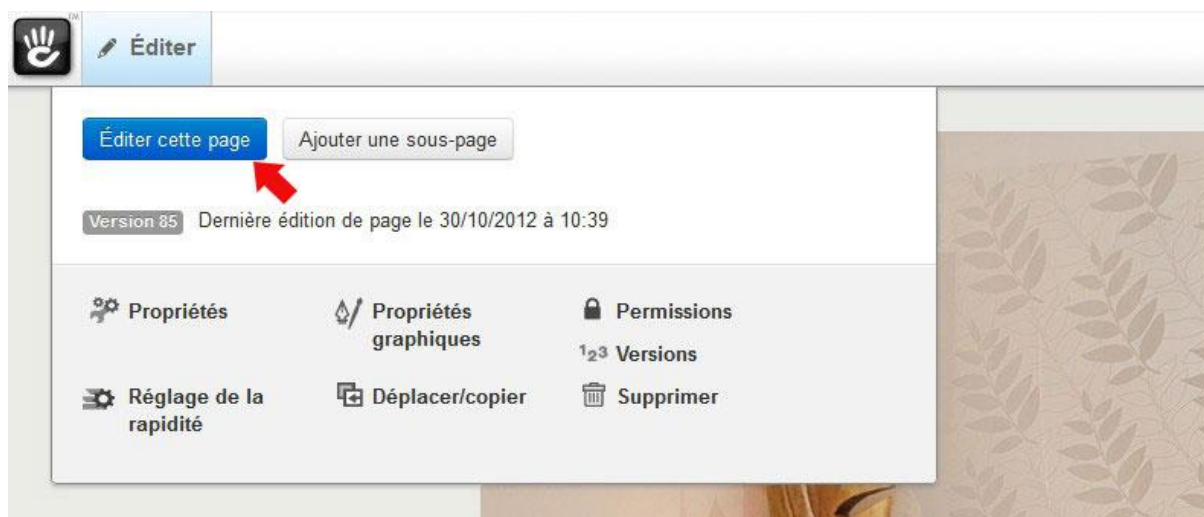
Éditer

Éditer cette page

Ajouter une sous-page

Version 85 Dernière édition de page le 30/10/2012 à 10:39

Propriétés

Propriétés graphiques

Permissions

123 Versions

Réglage de la rapidité

Déplacer/copier

Supprimer